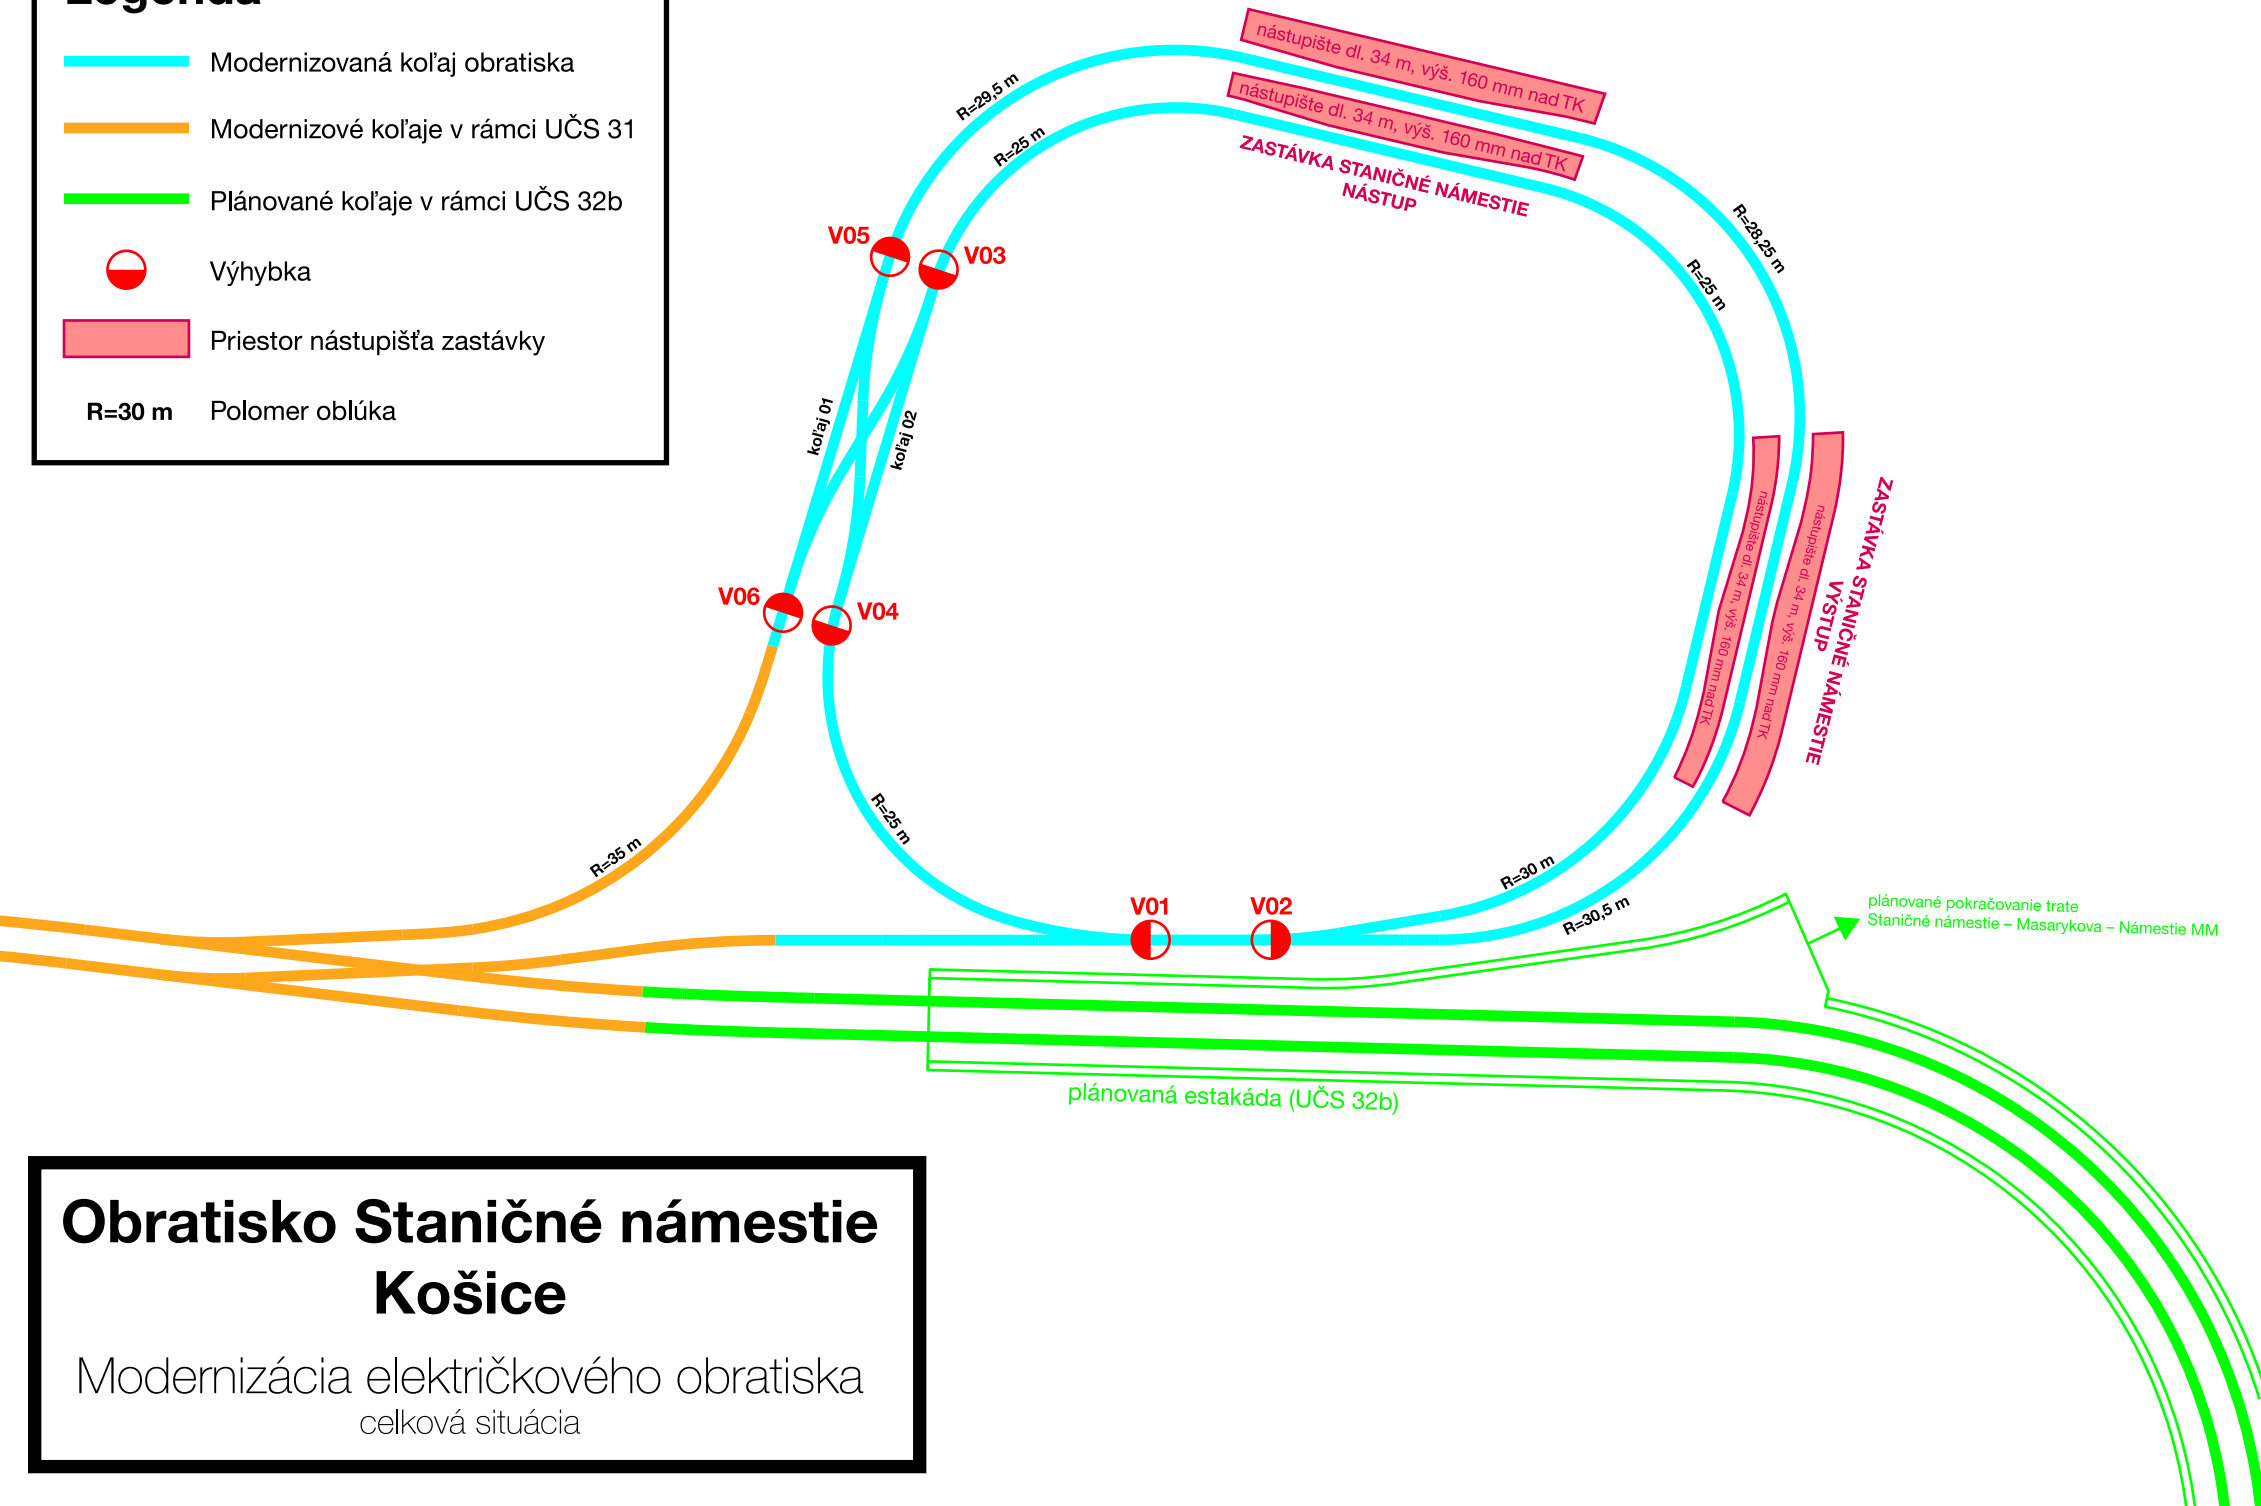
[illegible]

Modernizovaná koľaj obratiska

Modernizové koľaje v rámci UČS 31

Plánované koľaje v rámci UČS 32b

Výhybka

Priestor nástupišťa zastávky

R=30 m Polomer oblúka

nástupište dl. 34 m, výš. 160 mm nad TK

nástupište dl. 34 m, výš. 160 mm nad TK

ZASTÁVKA STANIČNÉ NÁMESTIE
NÁSTUP

R=29,5 m

R=25 m

R=28,25 m

R=25 m

V05

V03

koľaj 01

koľaj 02

V06

V04

nástupište dl. 34 m, výš. 160 mm nad TK

nástupište dl. 34 m, výš. 160 mm nad TK

ZASTÁVKA STANIČNÉ NÁMESTIE
VÝSTUP

R=25 m

R=35 m

V01

V02

R=30 m

R=30,5 m

plánované pokračovanie trate
Staničné námestie – Masarykova – Námestie MM

plánovaná estakáda (UČS 32b)

Obratisko Staničné námestie
Košice

Modernizácia električkového obratiska
celková situácia